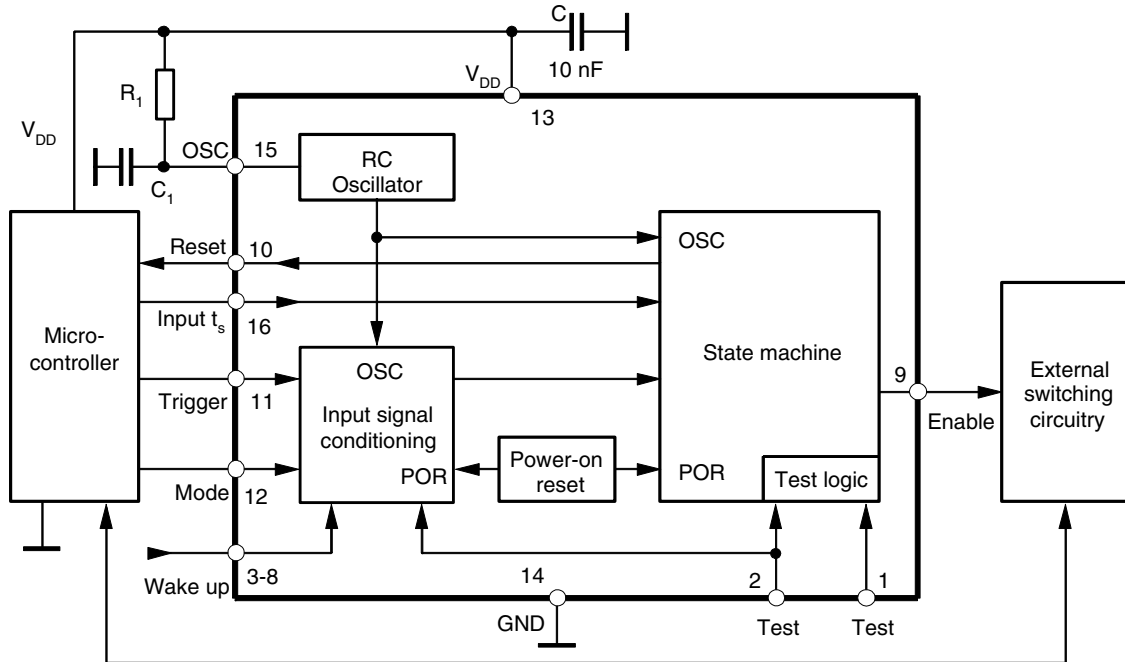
C
10 nF
$V_{DD}$
13
$R_1$
$V_{DD}$
OSC
15
RC Oscillator
$C_1$
Micro-controller
Reset
10
OSC
Input $t_s$
16
State machine
OSC
Trigger
11
Input signal conditioning
9
Enable
External switching circuitry
Power-on reset
POR
POR
Test logic
Mode
12
Wake up
3-8
14
GND
2
Test
1
Test